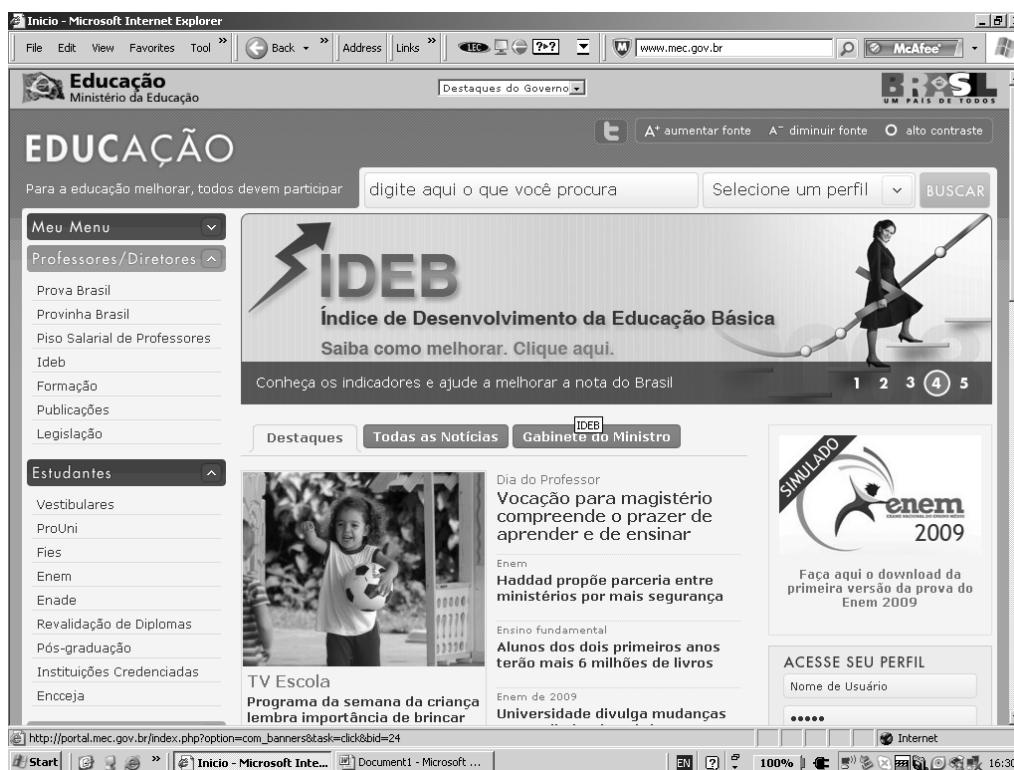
Inicio - Microsoft Internet Explorer

File Edit View Favorites Tool » Back » Address Links » www.mec.gov.br McAfee

Educação
Ministério da Educação

Destaques do Governo

BRASIL
UM PAÍS DE TODOS

EDUCAÇÃO

A⁺ aumentar fonte A⁻ diminuir fonte alto contraste

Para a educação melhorar, todos devem participar

digite aqui o que você procura

Selecione um perfil

BUSCAR

Meu Menu

Professores/Diretores

Prova Brasil
Provinha Brasil
Piso Salarial de Professores
Ideb
Formação
Publicações
Legislação

Estudantes

Vestibulares
ProUni
Fies
Enem
Enade
Revalidação de Diplomas
Pós-graduação
Instituições Credenciadas
Encceja

IDEB
Índice de Desenvolvimento da Educação Básica
Saiba como melhorar. Clique aqui.

Conheça os indicadores e ajude a melhorar a nota do Brasil

1 2 3 4 5

Destaques

Todas as Notícias

IDEB

Gabinete do Ministro

TV Escola
Programa da semana da criança lembra importância de brincar

Dia do Professor
Vocação para magistério compreende o prazer de aprender e de ensinar

Enem
Haddad propõe parceria entre ministérios por mais segurança

Ensino fundamental
Alunos dos dois primeiros anos terão mais 6 milhões de livros

Enem de 2009
Universidade divulga mudanças

SIMULADO
enem
2009

Faça aqui o download da primeira versão da prova do Enem 2009

ACESSE SEU PERFIL

Nome de Usuário

•••••

http://portal.mec.gov.br/index.php?option=com_banners&task=click&bid=24

Internet

Start » Inicio - Microsoft Inte... Document1 - Microsoft ... EN 100% 16:30